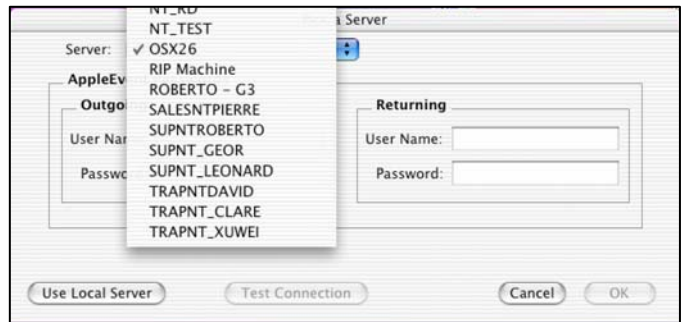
NT_RD
NT_TEST
✓ OSX26
RIP Machine
ROBERTO - G3
SALESNTPIERRE
SUPNTROBERTO
SUPNT_GEOR
SUPNT_LEONARD
TRAPNTDAVID
TRAPNT_CLARE
TRAPNT_XUWEI

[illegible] Server

Server:

AppleEv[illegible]

Outgo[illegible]

User Na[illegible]

Passw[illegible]

Returning

User Name:

Password:

Use Local Server

Test Connection

Cancel

OK